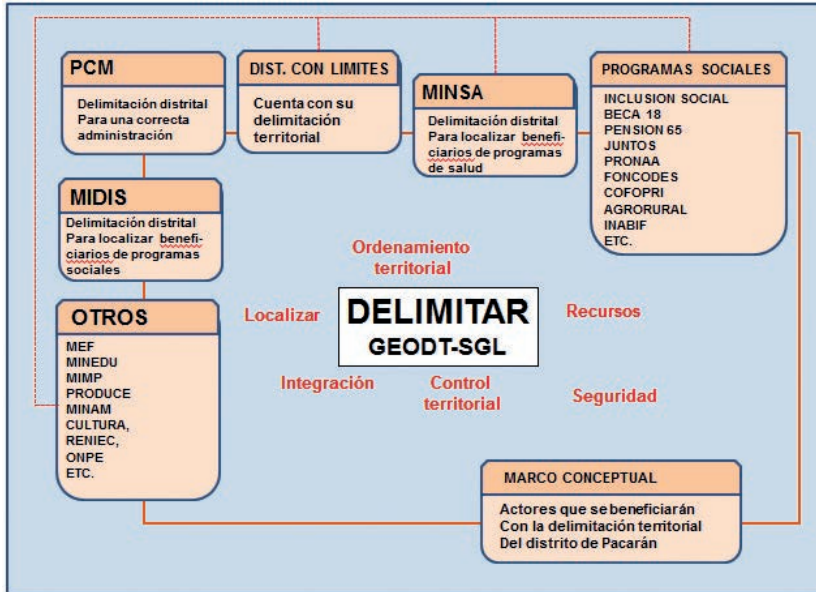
PCM

Delimitación distrital
Para una correcta administración

DIST. CON LIMITES

Cuenta con su delimitación territorial

MINSA

Delimitación distrital
Para localizar beneficiarios de programas de salud

PROGRAMAS SOCIALES

INCLUSION SOCIAL
BECA 18
PENSION 65
JUNTOS
PRONAA
FONCODES
COFOPRI
AGRORURAL
INABIF
ETC.

MIDIS

Delimitación distrital
Para localizar beneficiarios de programas sociales

Ordenamiento territorial

OTROS

MEF
MINEDU
MIMP
PRODUCE
MINAM
CULTURA,
RENIEC,
ONPE
ETC.

Localizar

DELIMITAR
GEODT-SGL

Recursos

Integración

Control territorial

Seguridad

MARCO CONCEPTUAL

Actores que se beneficiarán
Con la delimitación territorial
Del distrito de Pacarán